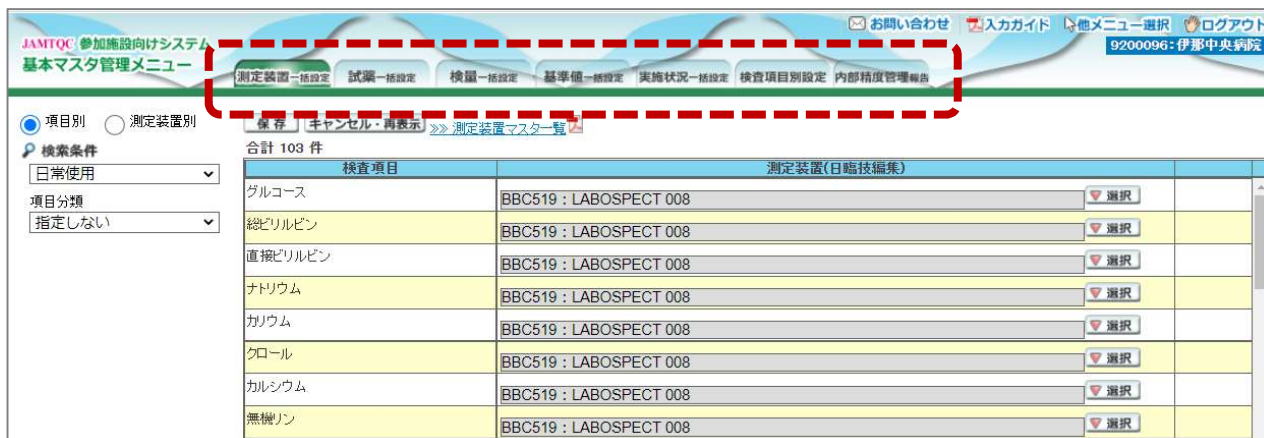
JAMTQC 参加施設向けシステム
基本マスタ管理メニュー

お問い合わせ　入力ガイド　他メニュー選択　ログアウト
9200096：伊那中央病院

測定装置一括設定　試薬一括設定　検量一括設定　基準値一括設定　実施状況一括設定　検査項目別設定　内部精度管理報告

項目別　測定装置別
検索条件
日常使用
項目分類
指定しない

保存　キャンセル・再表示　≫ 測定装置マスター一覧
合計 103 件

| 検査項目 | 測定装置(日臨技編集) | |
|---|---|---|
| グルコース | BBC519 : LABOSPECT 008 | 選択 |
| 総ビリルビン | BBC519 : LABOSPECT 008 | 選択 |
| 直接ビリルビン | BBC519 : LABOSPECT 008 | 選択 |
| ナトリウム | BBC519 : LABOSPECT 008 | 選択 |
| カリウム | BBC519 : LABOSPECT 008 | 選択 |
| クロール | BBC519 : LABOSPECT 008 | 選択 |
| カルシウム | BBC519 : LABOSPECT 008 | 選択 |
| 無機リン | BBC519 : LABOSPECT 008 | 選択 |